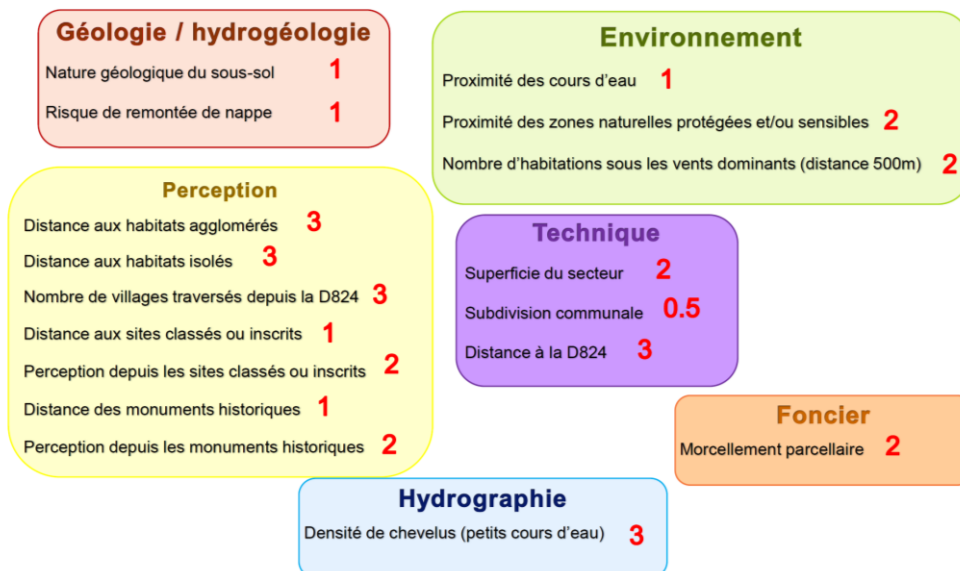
Géologie / hydrogéologie

Nature géologique du sous-sol 1

Risque de remontée de nappe 1

Environnement

Proximité des cours d'eau 1

Proximité des zones naturelles protégées et/ou sensibles 2

Nombre d'habitations sous les vents dominants (distance 500m) 2

Perception

Distance aux habitats agglomérés 3

Distance aux habitats isolés 3

Nombre de villages traversés depuis la D824 3

Distance aux sites classés ou inscrits 1

Perception depuis les sites classés ou inscrits 2

Distance des monuments historiques 1

Perception depuis les monuments historiques 2

Technique

Superficie du secteur 2

Subdivision communale 0.5

Distance à la D824 3

Foncier

Morcellement parcellaire 2

Hydrographie

Densité de chevelus (petits cours d'eau) 3